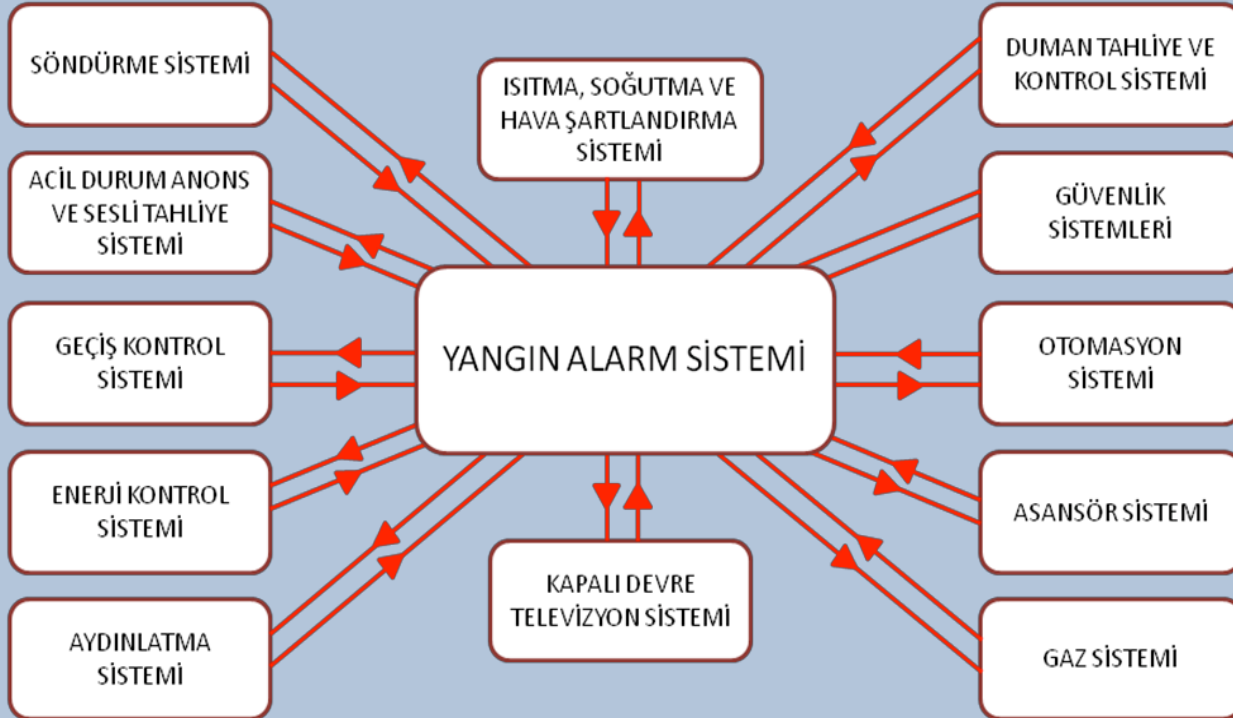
SÖNDÜRME SİSTEMİ

ISITMA, SOĞUTMA VE HAVA ŞARTLANDIRMA SİSTEMİ

DUMAN TAHLİYE VE KONTROL SİSTEMİ

ACİL DURUM ANONS VE SESLİ TAHLİYE SİSTEMİ

GÜVENLİK SİSTEMLERİ

GEÇİŞ KONTROL SİSTEMİ

YANGIN ALARM SİSTEMİ

OTOMASYON SİSTEMİ

ENERJİ KONTROL SİSTEMİ

ASANSÖR SİSTEMİ

AYDINLATMA SİSTEMİ

KAPALI DEVRE TELEVİZYON SİSTEMİ

GAZ SİSTEMİ